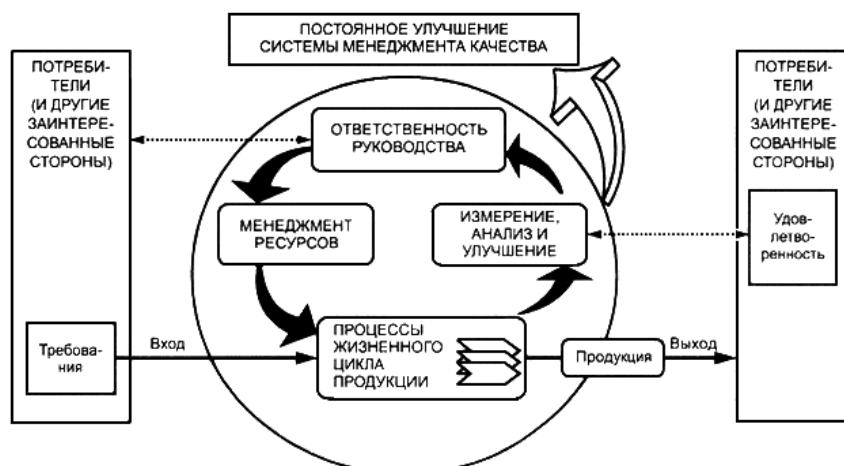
ПОСТОЯННОЕ УЛУЧШЕНИЕ СИСТЕМЫ МЕНЕДЖМЕНТА КАЧЕСТВА

ПОТРЕБИТЕЛИ (И ДРУГИЕ ЗАИНТЕРЕСОВАННЫЕ СТОРОНЫ)

Требования

ОТВЕТСТВЕННОСТЬ РУКОВОДСТВА

МЕНЕДЖМЕНТ РЕСУРСОВ

ИЗМЕРЕНИЕ, АНАЛИЗ И УЛУЧШЕНИЕ

Вход

ПРОЦЕССЫ ЖИЗНЕННОГО ЦИКЛА ПРОДУКЦИИ

Продукция

Выход

ПОТРЕБИТЕЛИ (И ДРУГИЕ ЗАИНТЕРЕСОВАННЫЕ СТОРОНЫ)

Удовлетворенность